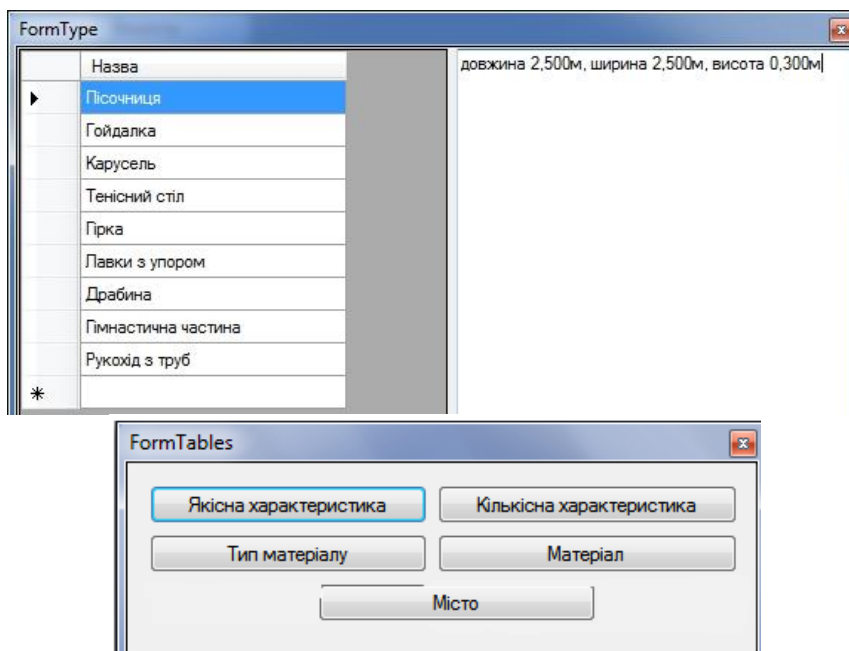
FormType

| | Назва |
|---|---|
| ▶ | Пісочниця |
| | Гойдалка |
| | Карусель |
| | Тенісний стіл |
| | Гірка |
| | Лавки з упором |
| | Драбина |
| | Гімнастична частина |
| | Рукохід з труб |
| * | |

довжина 2,500м, ширина 2,500м, висота 0,300м

FormTables

Якісна характеристика

Кількісна характеристика

Тип матеріалу

Матеріал

Місто